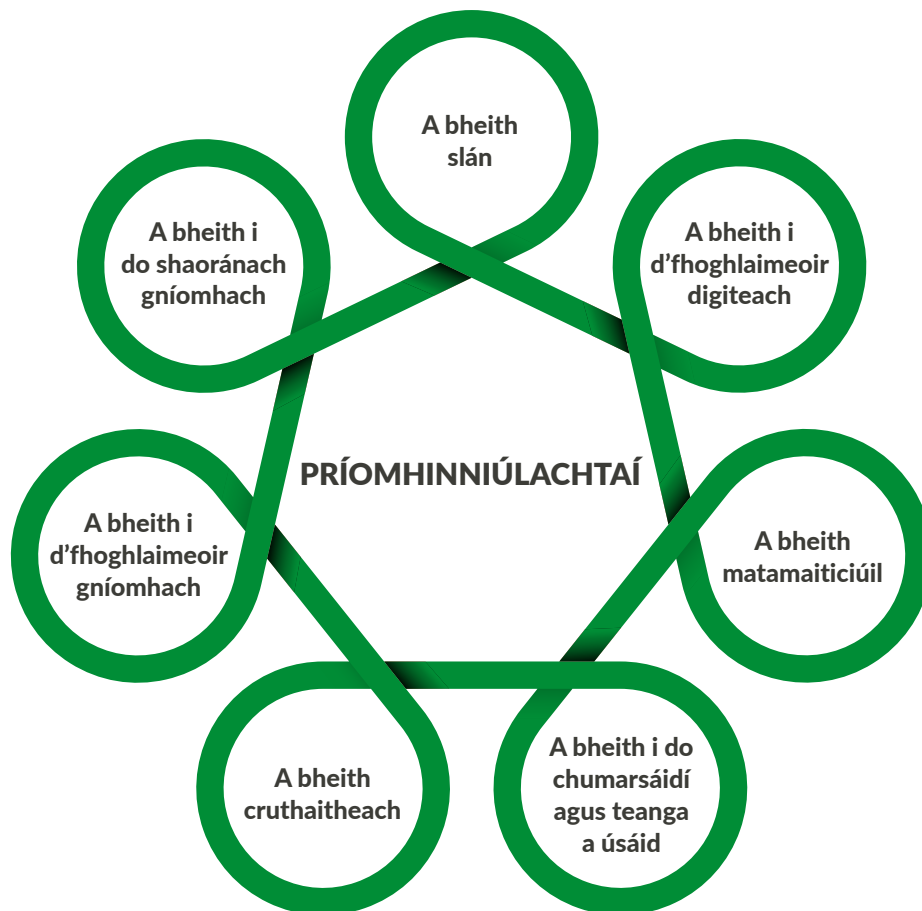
A bheith slán

A bheith i d'fhoghlaimeoir digiteach

A bheith matamaiticiúil

A bheith i do chumarsáidí agus teanga a úsáid

A bheith cruthaitheach

A bheith i d'fhoghlaimeoir gníomhach

A bheith i do shaoránach gníomhach

PRÍOMHINNIÚLACHTAÍ